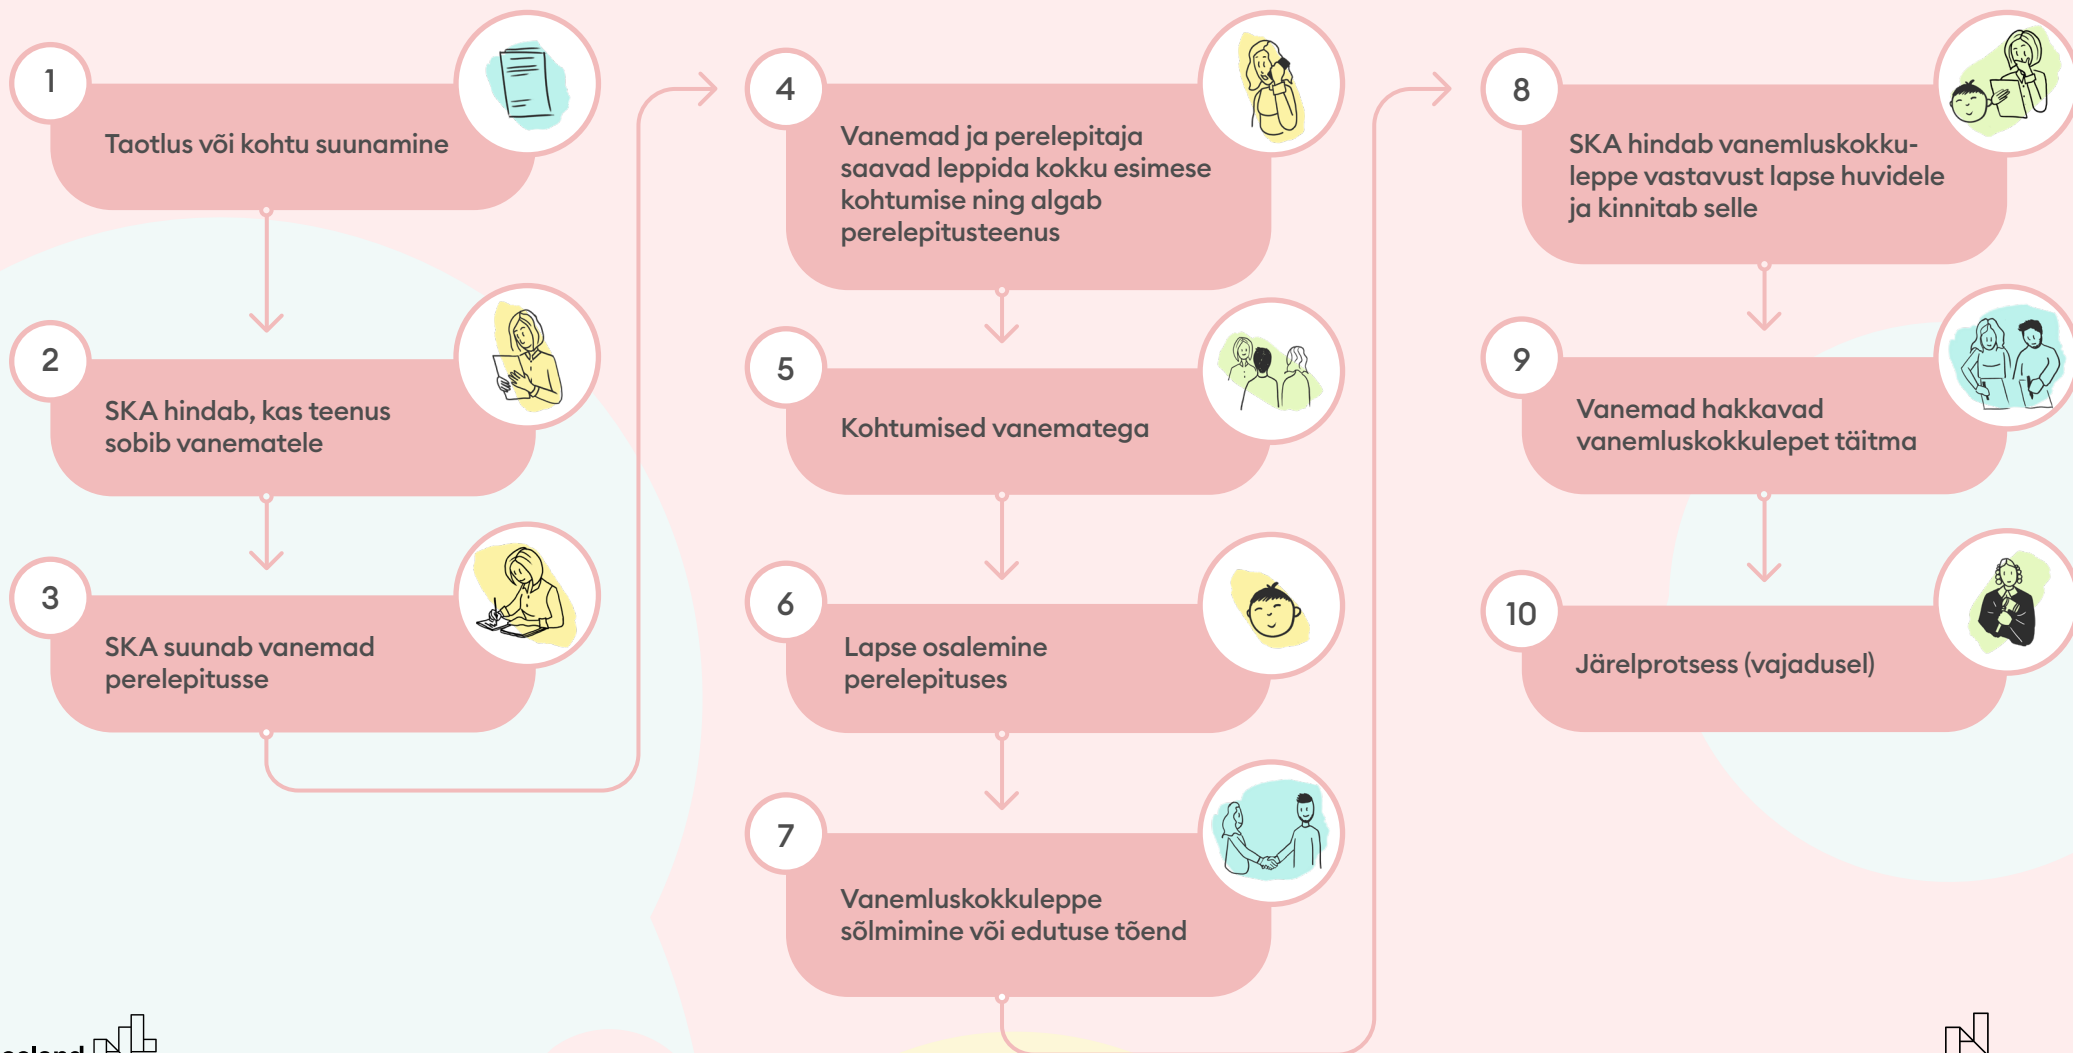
1
Taotlus või kohtu suunamine

2
SKA hindab, kas teenus sobib vanematele

3
SKA suunab vanemad perelepitusse

4
Vanemad ja perelepitaja saavad leppida kokku esimese kohtumise ning algab perelepitusteenus

5
Kohtumised vanematega

6
Lapse osalemine perelepituses

7
Vanemluskokkuleppe sõlmimine või edutuse tõend

8
SKA hindab vanemluskokkuleppe vastavust lapse huvidele ja kinnitab selle

9
Vanemad hakkavad vanemluskokkulepet täitma

10
Järelprotsess (vajadusel)

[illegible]